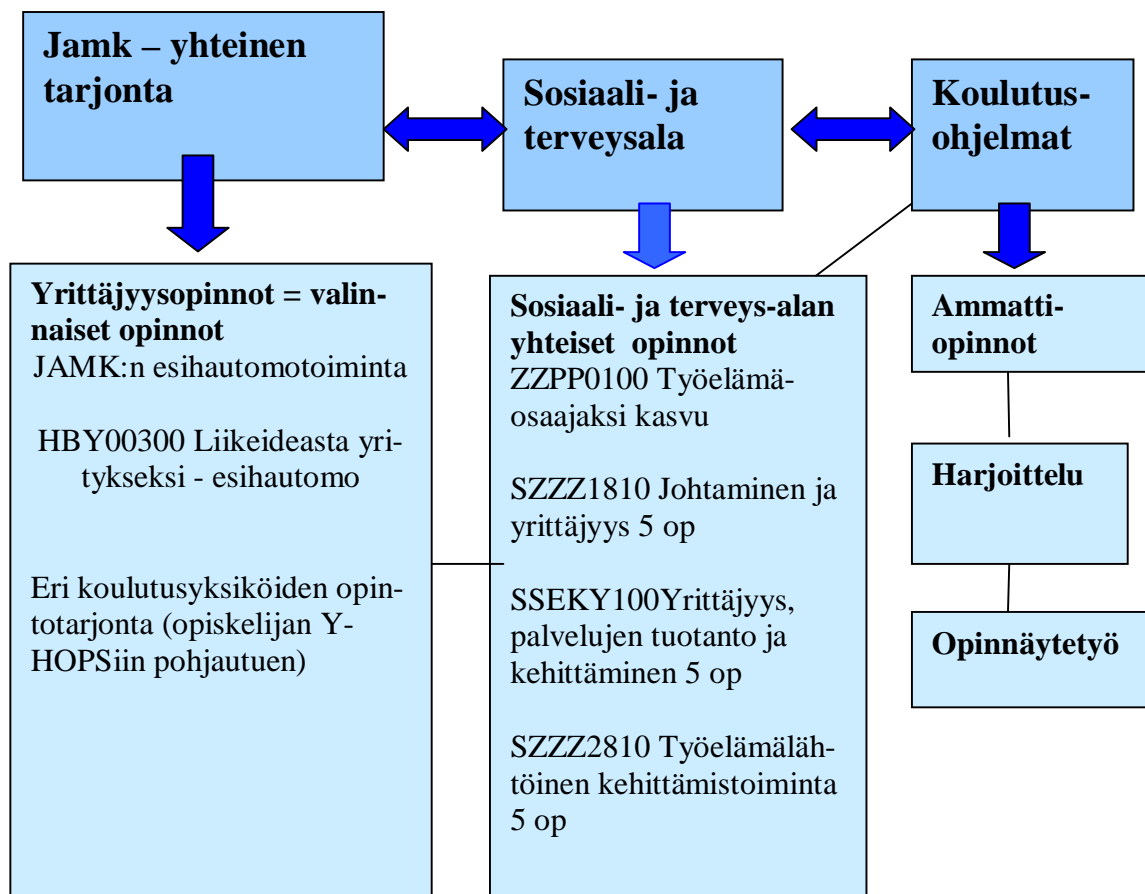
Jamk – yhteinen tarjonta

Sosiaali- ja terveysala

Koulutusohjelmat

Yrittäjyysopinnot = valinnaiset opinnot
JAMK:n esihautomotoiminta

HBY00300 Liikeideasta yritykseksi - esihautomo

Eri koulutusyksiköiden opintotarjonta (opiskelijan Y-HOPSiin pohjautuen)

Sosiaali- ja terveys-alan yhteiset opinnot
ZZPP0100 Työelämäosaajaksi kasvu

SZZZ1810 Johtaminen ja yrittäjyys 5 op

SSEKY100Yrittäjyys, palvelujen tuotanto ja kehittäminen 5 op

SZZZ2810 Työelämälähtöinen kehittämistoiminta 5 op

Ammattiopinnot

Harjoittelu

Opinnäytetyö